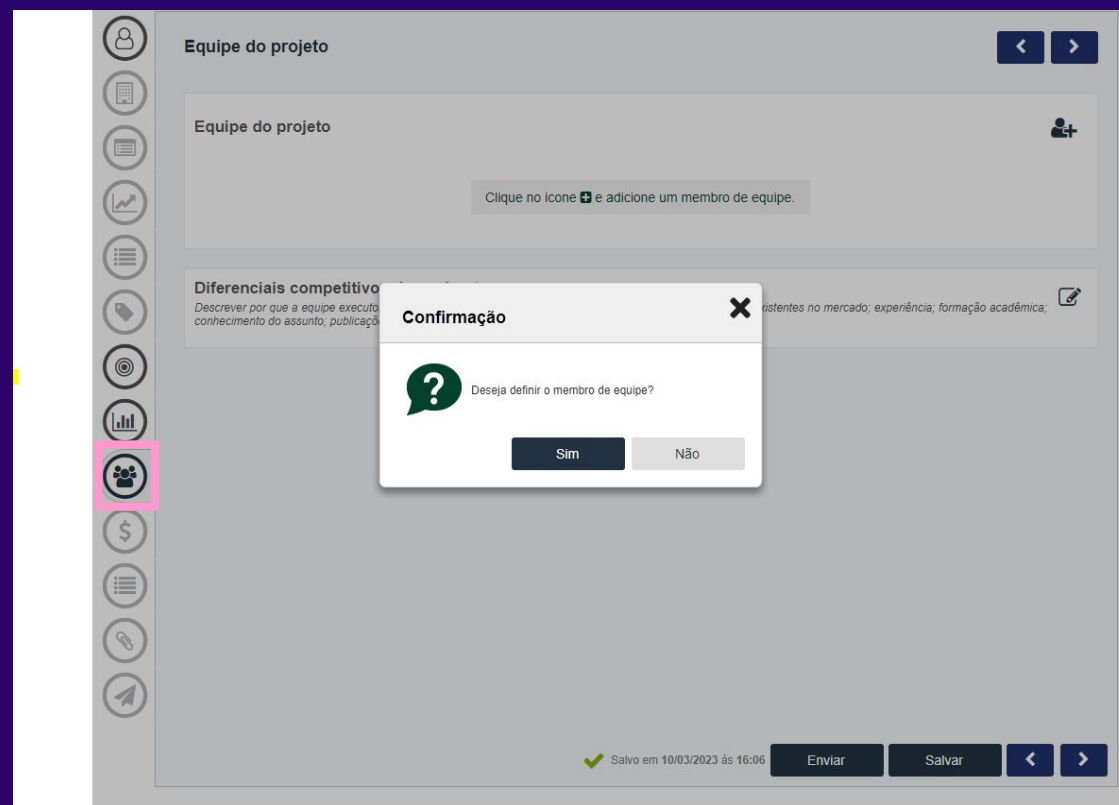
Equipe do projeto

Equipe do projeto

Clique no icone e adicione um membro de equipe.

Diferenciais competitivo
Descrever por que a equipe executo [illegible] xistentes no mercado; experiência; formação acadêmica; conhecimento do assunto; publicaçõ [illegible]

Confirmação

Deseja definir o membro de equipe?

Sim
Não

Salvo em 10/03/2023 às 16:06
Enviar
Salvar